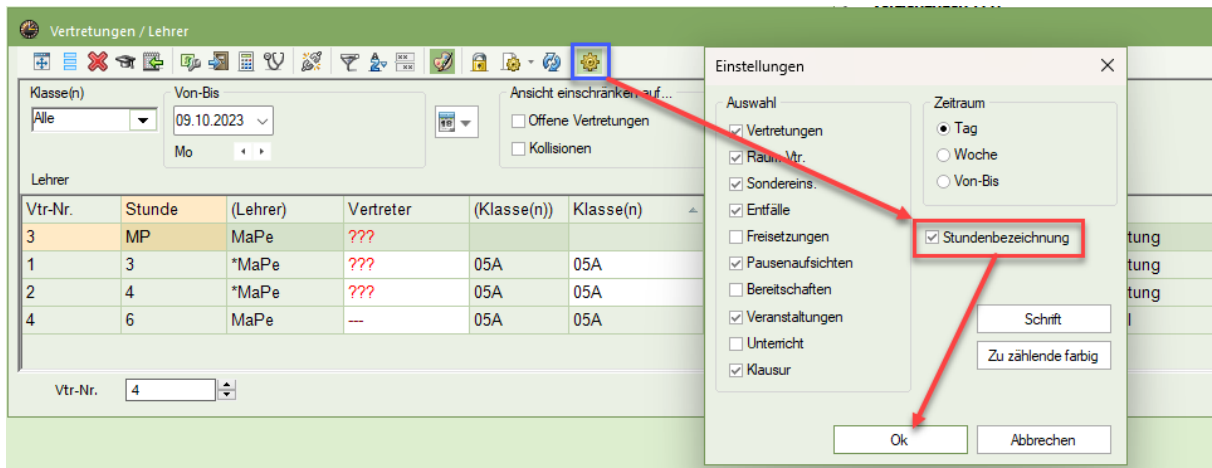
Vertretungen / Lehrer

Klasse(n)
Alle
Von-Bis
09.10.2023
Mo
Ansicht einschränken auf...
Offene Vertretungen
Kollisionen
Lehrer

| Vtr-Nr. | Stunde | (Lehrer) | Vertreter | (Klasse(n)) | Klasse(n) |
|---|---|---|---|---|---|
| 3 | MP | MaPe | ??? | | |
| 1 | 3 | *MaPe | ??? | 05A | 05A |
| 2 | 4 | *MaPe | ??? | 05A | 05A |
| 4 | 6 | MaPe | --- | 05A | 05A |

tung
tung
tung

Vtr-Nr. 4

Einstellungen

Auswahl
Vertretungen
Raum-Vtr.
Sondereins.
Entfälle
Freisetzungen
Pausenaufsichten
Bereitschaften
Veranstaltungen
Unterricht
Klausur

Zeitraum
Tag
Woche
Von-Bis

Stundenbezeichnung

Schrift
Zu zählende farbig

Ok
Abbrechen